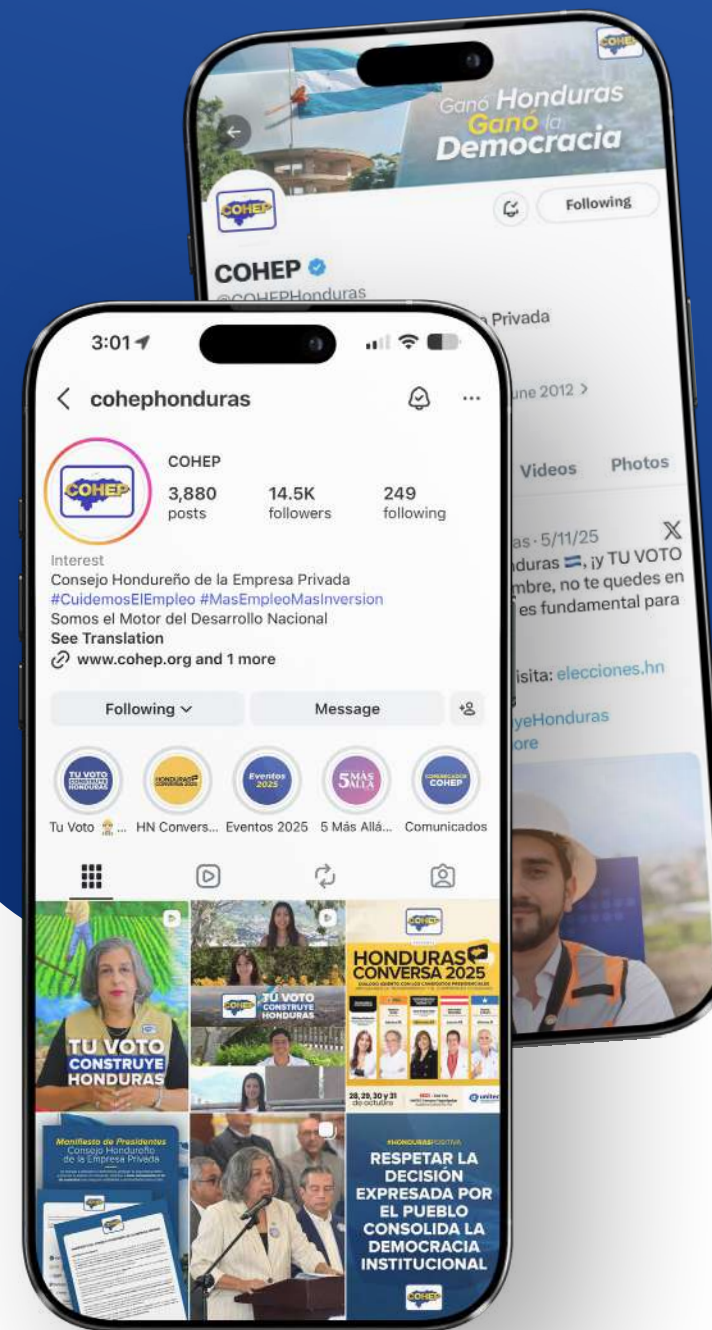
COHEP

Ganó Honduras Ganó la Democracia

COHEP

Following

COHEP

@COHEPHonduras

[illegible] Privada

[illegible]une 2012 >

Videos Photos

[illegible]as · 5/11/25

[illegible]nduras, ¡y TU VOTO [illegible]mbre, no te quedes en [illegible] es fundamental para

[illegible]isita: elecciones.hn

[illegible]yeHonduras

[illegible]ore

3:01

cohephonduras

COHEP

3,880 posts

14.5K followers

249 following

Interest

Consejo Hondureño de la Empresa Privada

#CuidemosElEmpleo #MasEmpleoMasInversion

Somos el Motor del Desarrollo Nacional

See Translation

www.cohep.org and 1 more

Following

Message

TU VOTO CONSTRUYE HONDURAS

HONDURAS CONVERSA 2025

Eventos 2025

5 MÁS ALLÁ

COMUNICADOS COHEP

Tu Voto ...

HN Convers...

Eventos 2025

5 Más Allá...

Comunicados

TU VOTO CONSTRUYE HONDURAS

COHEP

TU VOTO CONSTRUYE HONDURAS

COHEP

HONDURAS CONVERSA 2025

28, 29, 30 y 31 de octubre

unitec

Manifiesto de Presidentes Consejo Hondureño de la Empresa Privada

#HONDURASPOSITIVA

RESPETAR LA DECISIÓN EXPRESADA POR EL PUEBLO CONSOLIDA LA DEMOCRACIA INSTITUCIONAL

COHEP